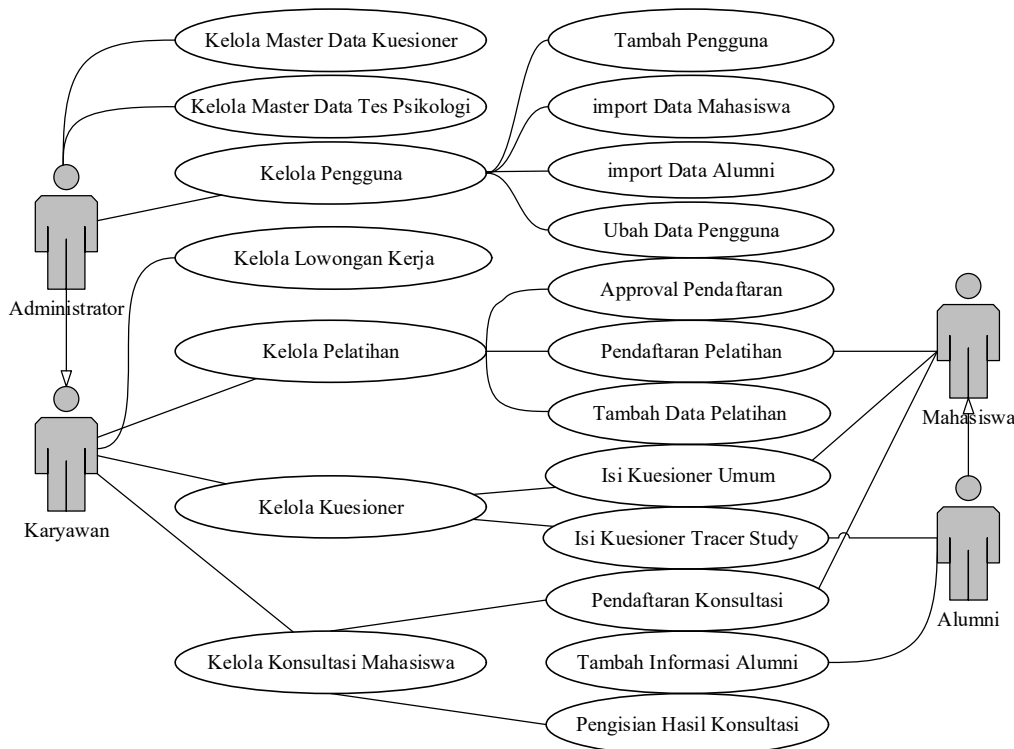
Kelola Master Data Kuesioner

Kelola Master Data Tes Psikologi

Kelola Pengguna

Tambah Pengguna

import Data Mahasiswa

import Data Alumni

Ubah Data Pengguna

Administrator

Kelola Lowongan Kerja

Approval Pendaftaran

Kelola Pelatihan

Pendaftaran Pelatihan

Tambah Data Pelatihan

Mahasiswa

Karyawan

Kelola Kuesioner

Isi Kuesioner Umum

Isi Kuesioner Tracer Study

Pendaftaran Konsultasi

Alumni

Kelola Konsultasi Mahasiswa

Tambah Informasi Alumni

Pengisian Hasil Konsultasi